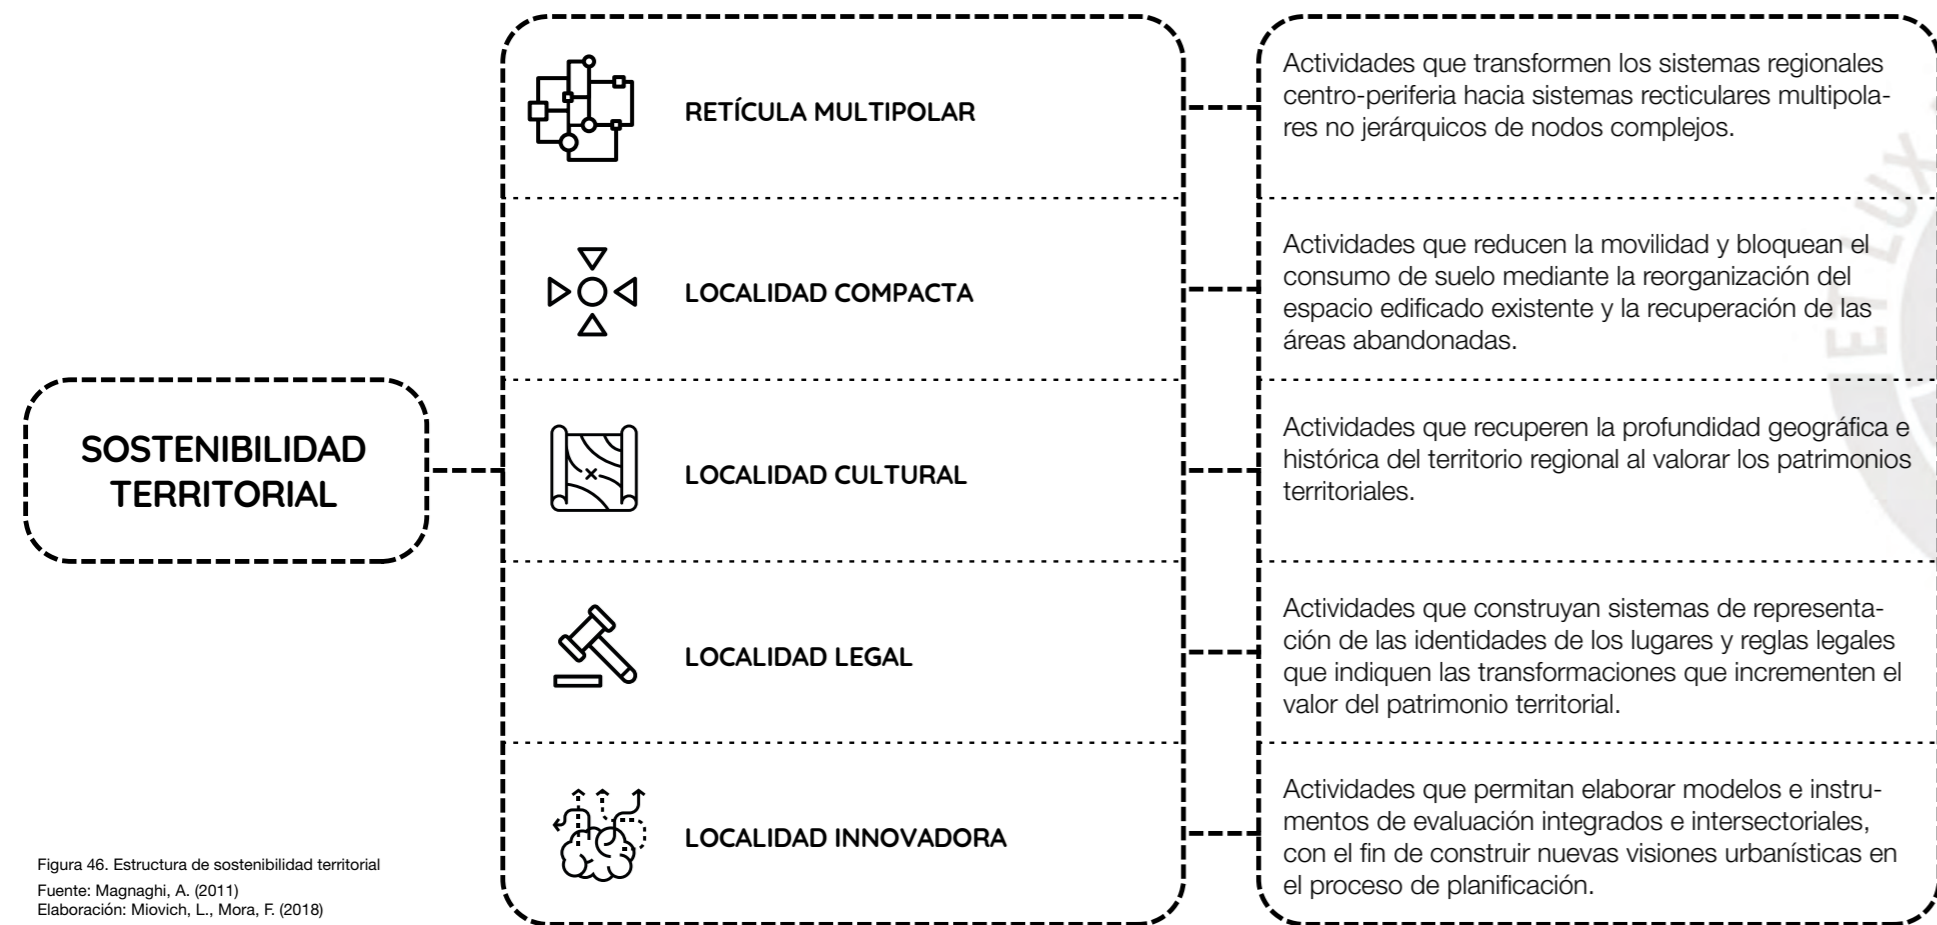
SOSTENIBILIDAD TERRITORIAL

RETÍCULA MULTIPOLAR

Actividades que transformen los sistemas regionales centro-periferia hacia sistemas recticulares multipolares no jerárquicos de nodos complejos.

LOCALIDAD COMPACTA

Actividades que reducen la movilidad y bloquean el consumo de suelo mediante la reorganización del espacio edificado existente y la recuperación de las áreas abandonadas.

LOCALIDAD CULTURAL

Actividades que recuperen la profundidad geográfica e histórica del territorio regional al valorar los patrimonios territoriales.

LOCALIDAD LEGAL

Actividades que construyan sistemas de representación de las identidades de los lugares y reglas legales que indiquen las transformaciones que incrementen el valor del patrimonio territorial.

LOCALIDAD INNOVADORA

Actividades que permitan elaborar modelos e instrumentos de evaluación integrados e intersectoriales, con el fin de construir nuevas visiones urbanísticas en el proceso de planificación.

Figura 46. Estructura de sostenibilidad territorial
Fuente: Magnaghi, A. (2011)
Elaboración: Miovich, L., Mora, F. (2018)